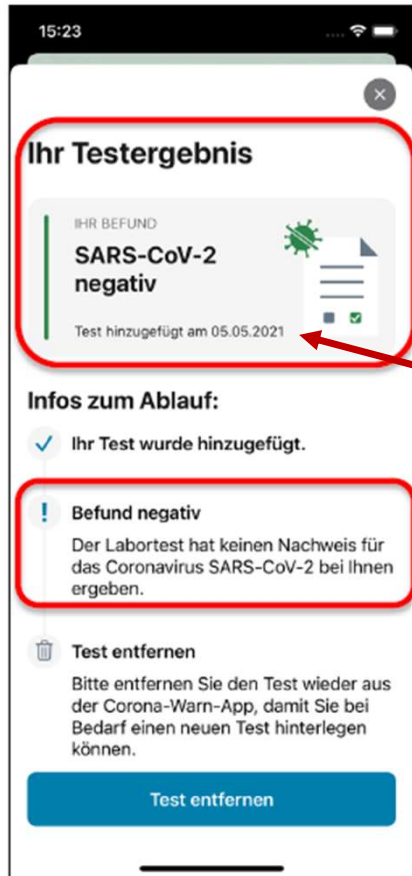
15:23

Ihr Testergebnis

IHR BEFUND
SARS-CoV-2
negativ

Test hinzugefügt am 05.05.2021

Infos zum Ablauf:

Ihr Test wurde hinzugefügt.

Befund negativ
Der Labortest hat keinen Nachweis für das Coronavirus SARS-CoV-2 bei Ihnen ergeben.

Test entfernen
Bitte entfernen Sie den Test wieder aus der Corona-Warn-App, damit Sie bei Bedarf einen neuen Test hinterlegen können.

Test entfernen